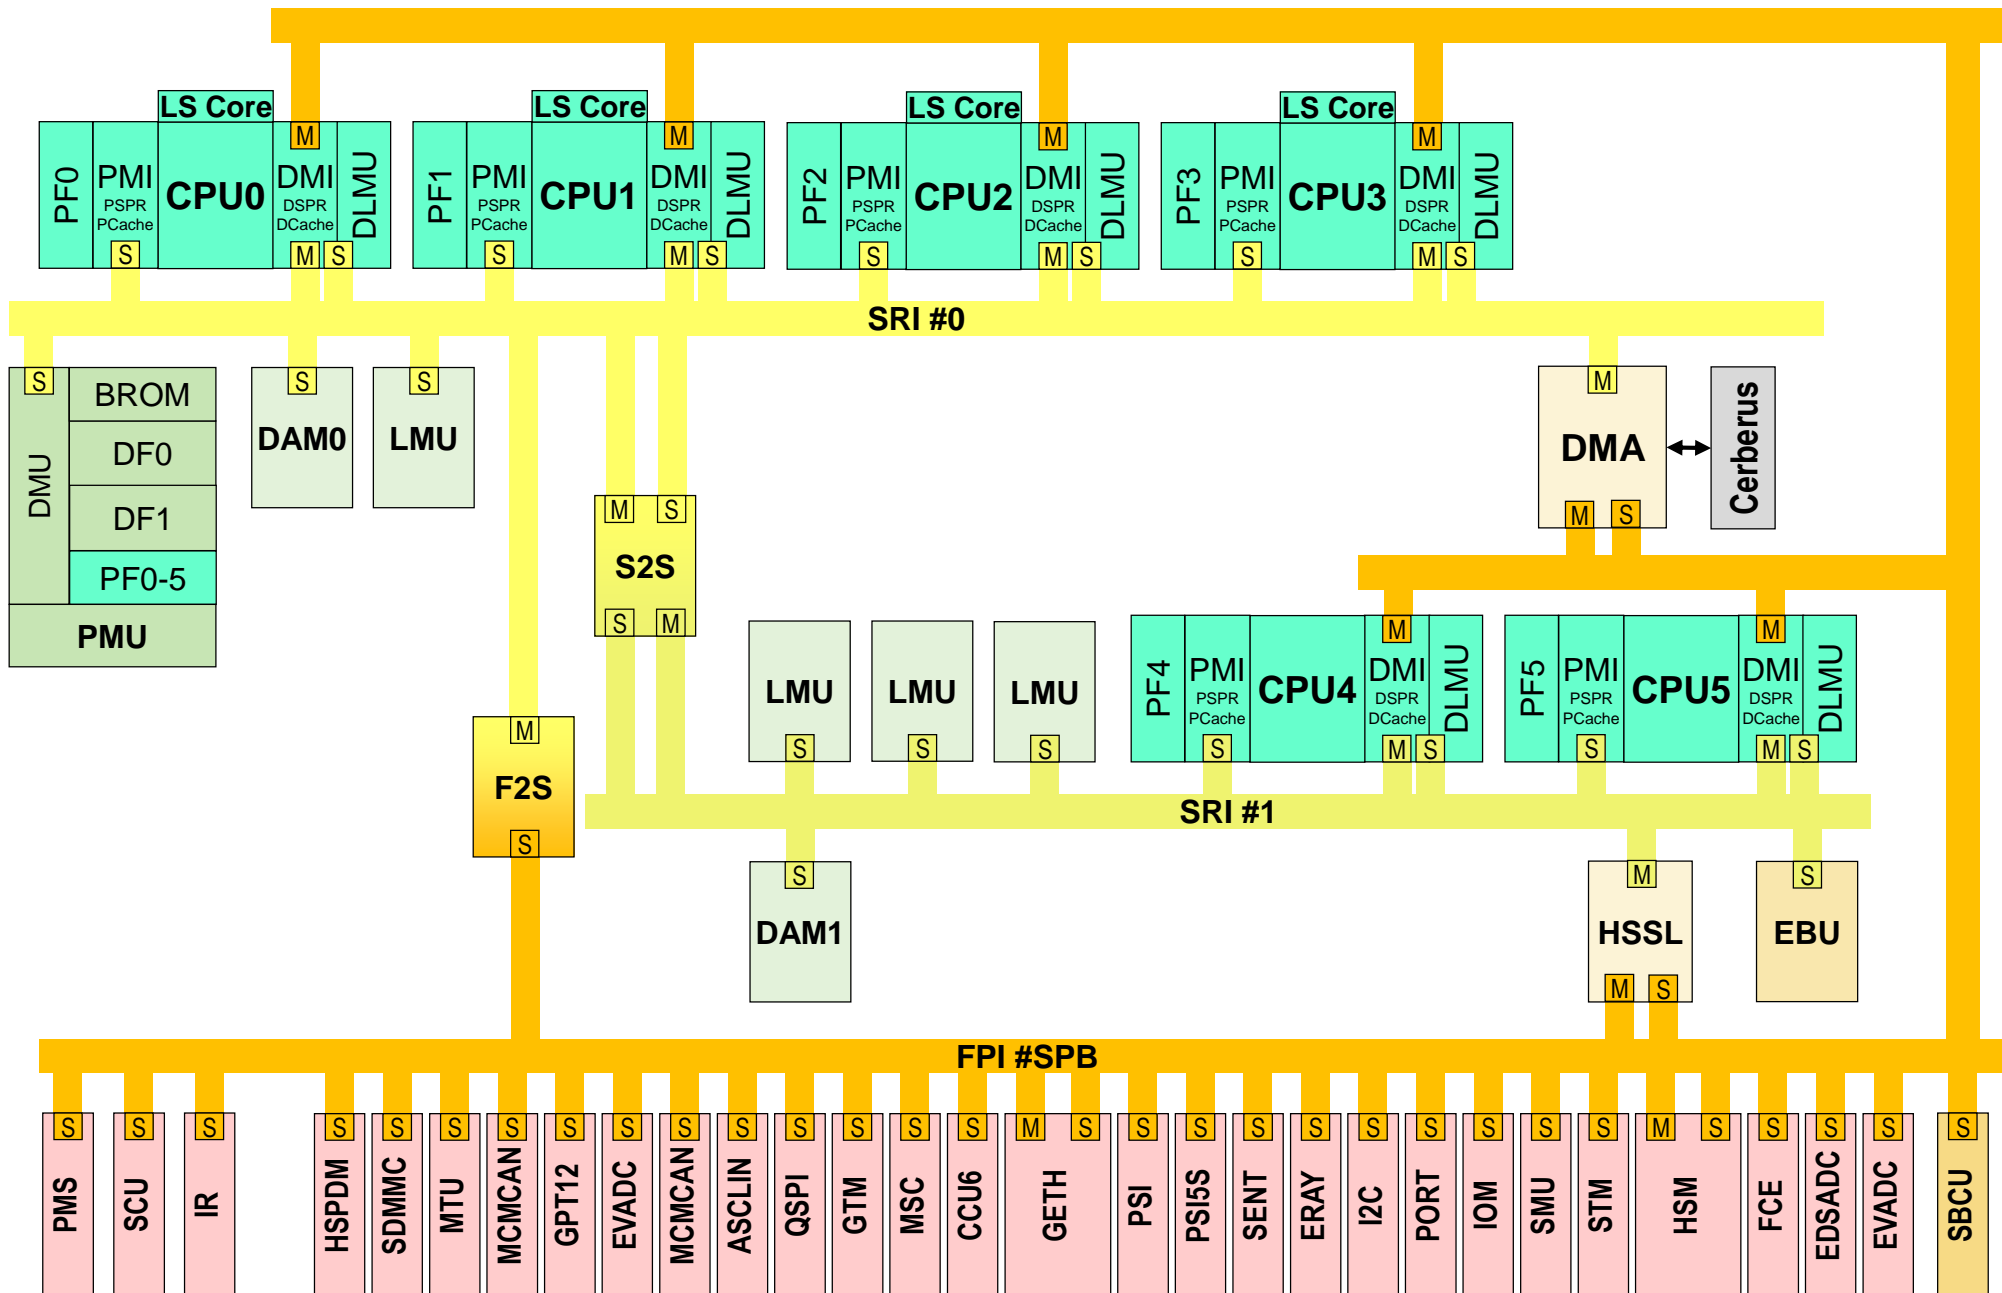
LS Core
M
PF0
PMI
PSPR
PCache
S
CPU0
DMI
DSPR
DCache
M S
DLMU

LS Core
M
PF1
PMI
PSPR
PCache
S
CPU1
DMI
DSPR
DCache
M S
DLMU

LS Core
M
PF2
PMI
PSPR
PCache
S
CPU2
DMI
DSPR
DCache
M S
DLMU

LS Core
M
PF3
PMI
PSPR
PCache
S
CPU3
DMI
DSPR
DCache
M S
DLMU

SRI #0

S
DMU
BROM
DF0
DF1
PF0-5
PMU

S
DAM0

S
LMU

M S
S2S
S M

M
DMA
M S

Cerberus

LMU
S

LMU
S

LMU
S

M
PF4
PMI
PSPR
PCache
S
CPU4
DMI
DSPR
DCache
M S
DLMU

M
PF5
PMI
PSPR
PCache
S
CPU5
DMI
DSPR
DCache
M S
DLMU

M
F2S
S

SRI #1

S
DAM1

M
HSSL
M S

S
EBU

FPI #SPB

S PMS
S SCU
S IR
S HSPDM
S SDMMC
S MTU
S MCMCAN
S GPT12
S EVADC
S MCMCAN
S ASCLIN
S QSPI
S GTM
S MSC
S CCU6
M S GETH
S PSI
S PSI5S
S SENT
S ERAY
S I2C
S PORT
S IOM
S SMU
S STM
M S HSM
S FCE
S EDSADC
S EVADC
S SBCU